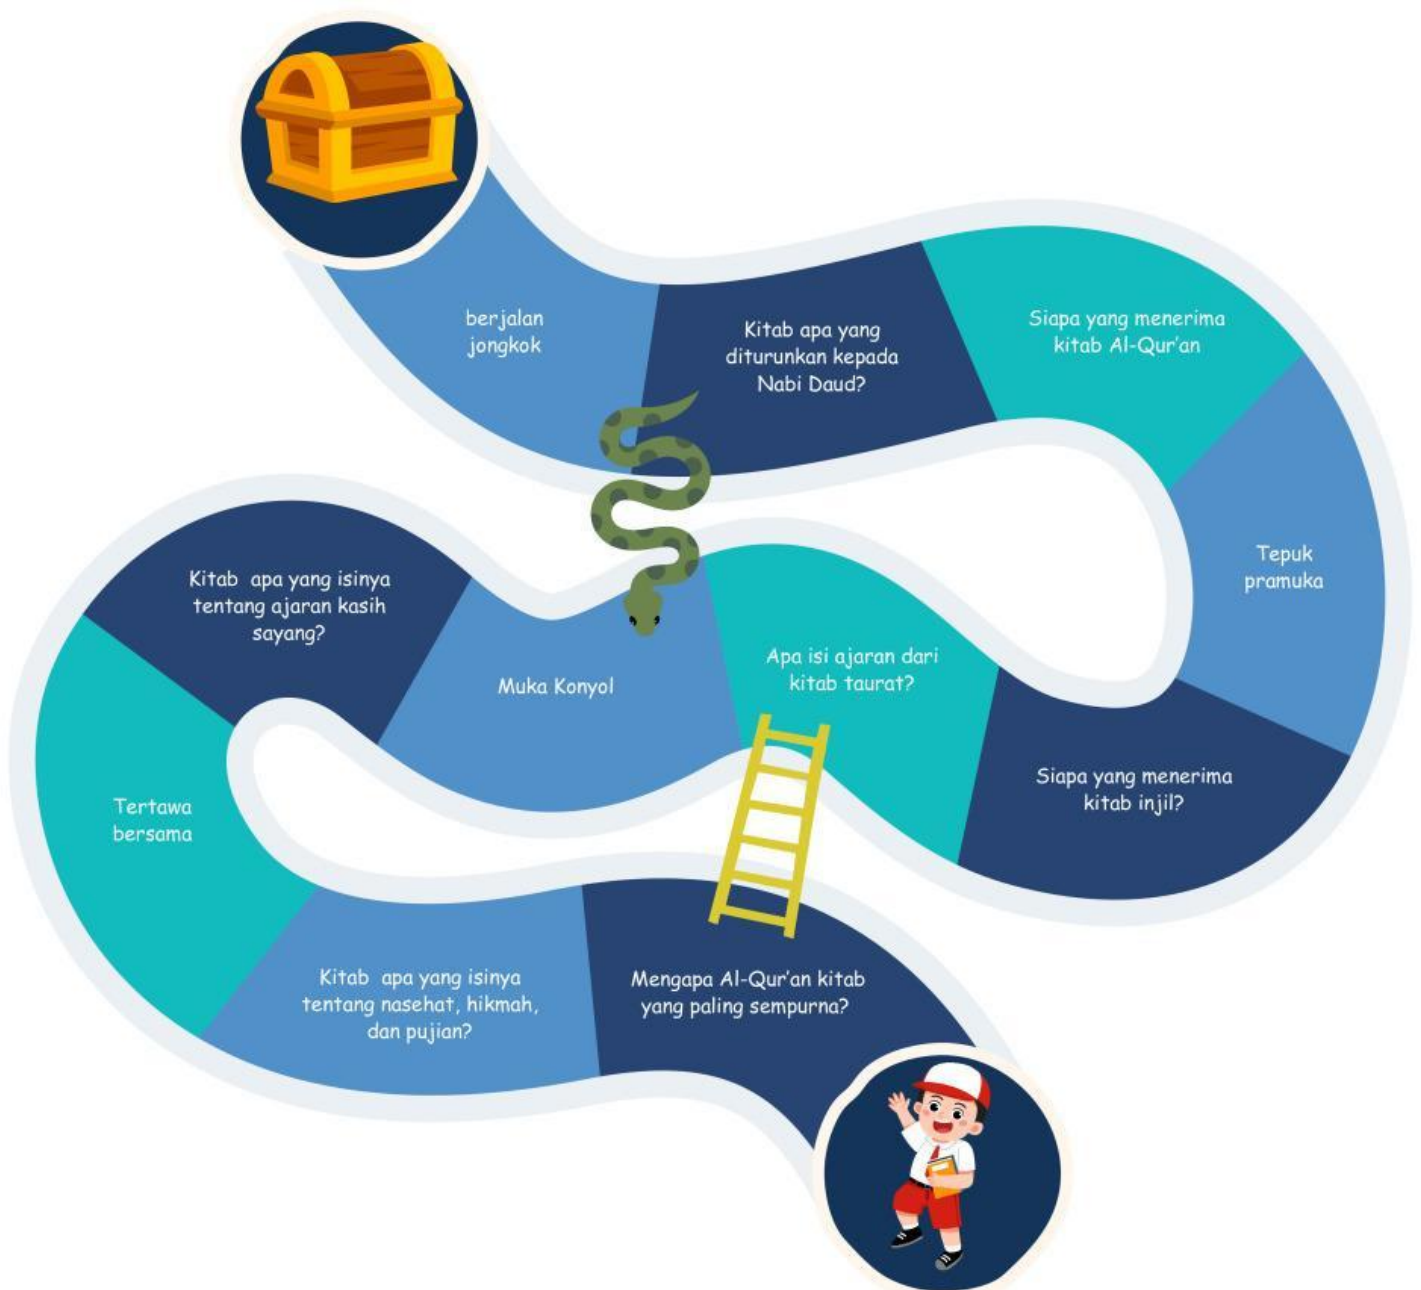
Mengapa Al-Qur'an kitab yang paling sempurna?

Kitab apa yang isinya tentang nasehat, hikmah, dan pujian?

Tertawa bersama

Kitab apa yang isinya tentang ajaran kasih sayang?

Muka Konyol

Apa isi ajaran dari kitab taurat?

Siapa yang menerima kitab injil?

Tepuk pramuka

Siapa yang menerima kitab Al-Qur'an

Kitab apa yang diturunkan kepada Nabi Daud?

berjalan jongkok